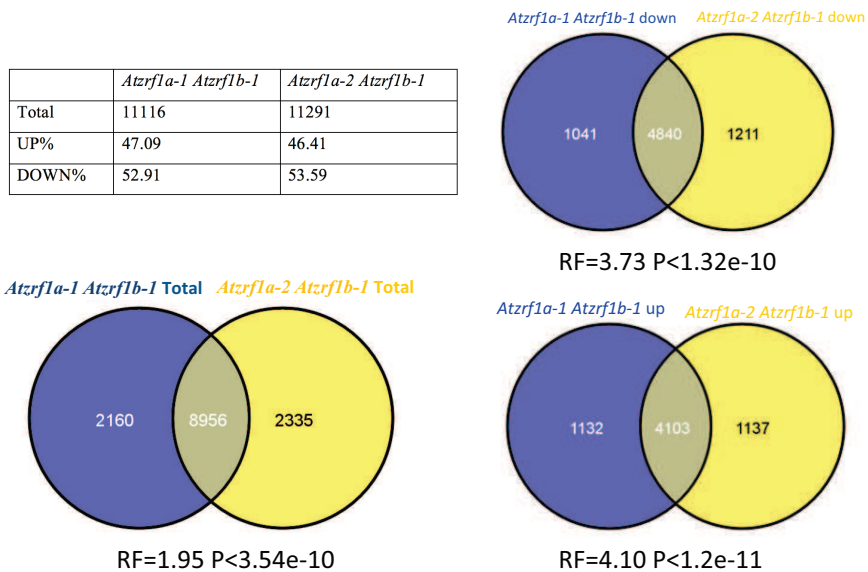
| | Atzrf1a-1 Atzrf1b-1 | Atzrf1a-2 Atzrf1b-1 |
|---|---|---|
| Total | 11116 | 11291 |
| UP% | 47.09 | 46.41 |
| DOWN% | 52.91 | 53.59 |

Atzrf1a-1 Atzrf1b-1 down Atzrf1a-2 Atzrf1b-1 down

1041 4840 1211

RF=3.73 P<1.32e-10

Atzrf1a-1 Atzrf1b-1 Total Atzrf1a-2 Atzrf1b-1 Total

2160 8956 2335

RF=1.95 P<3.54e-10

Atzrf1a-1 Atzrf1b-1 up Atzrf1a-2 Atzrf1b-1 up

1132 4103 1137

RF=4.10 P<1.2e-11